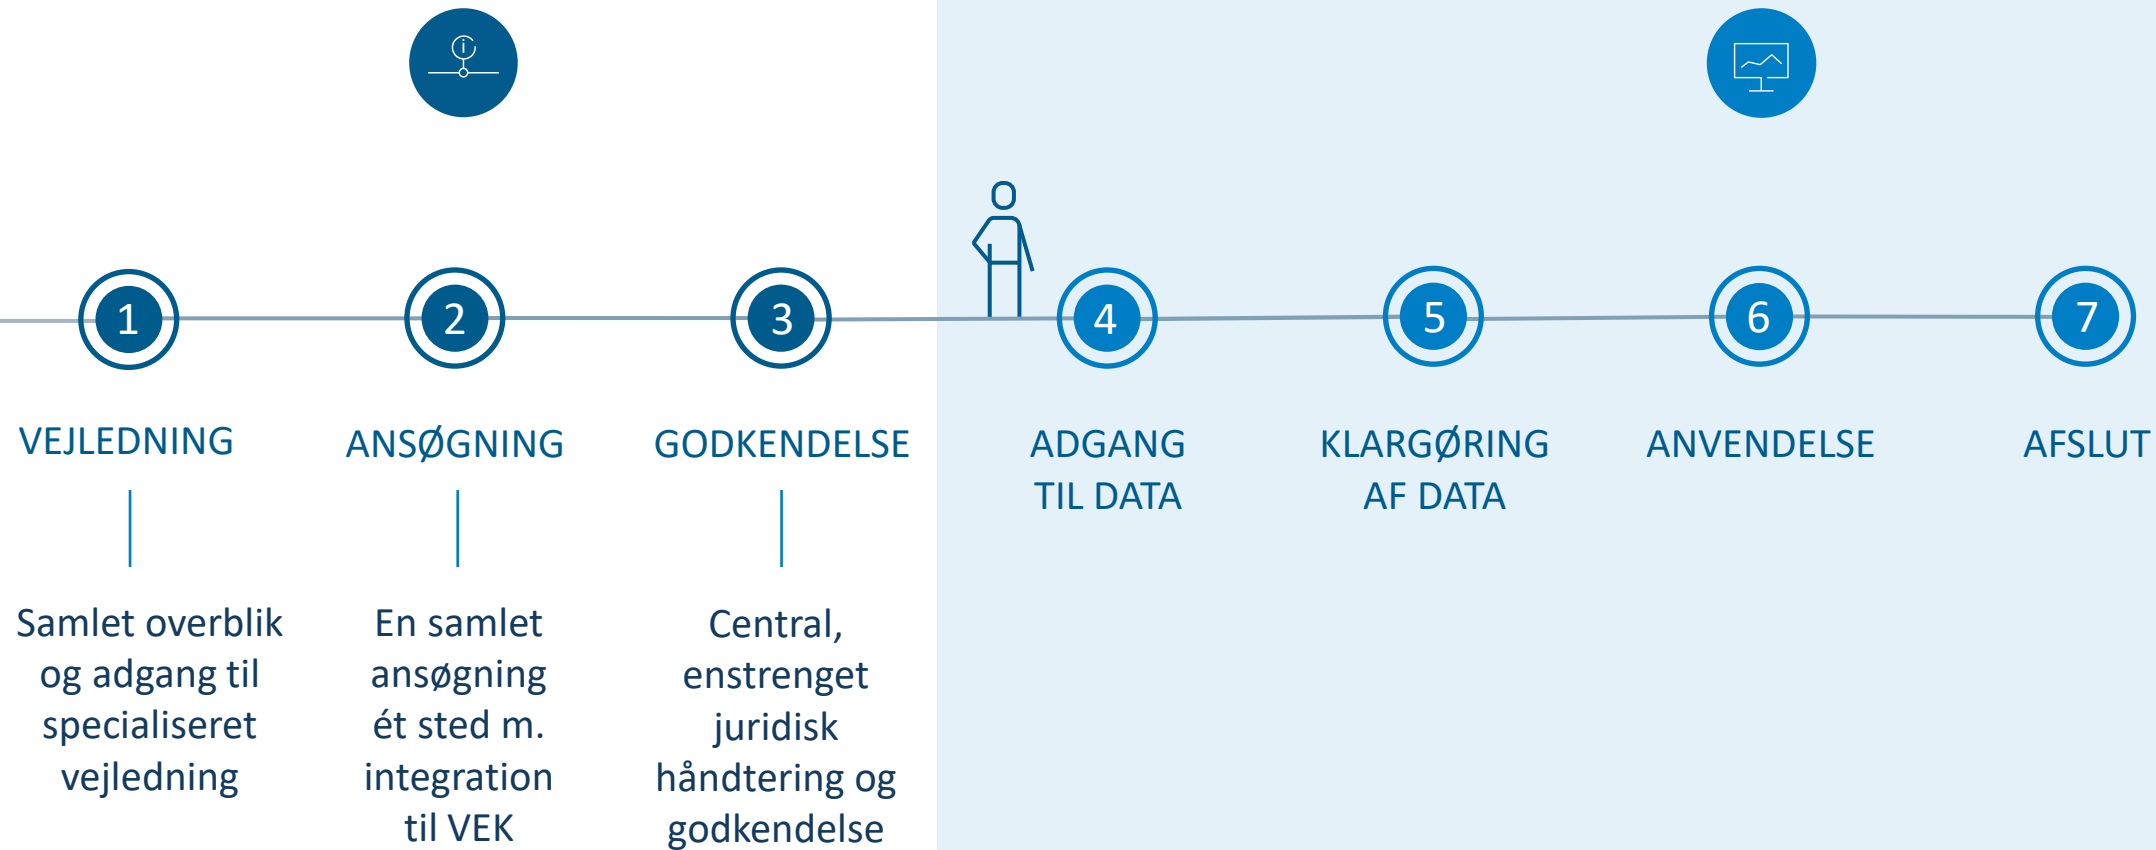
1

VEJLEDNING

Samlet overblik og adgang til specialiseret vejledning

2

ANSØGNING

En samlet ansøgning ét sted m. integration til VEK

3

GODKENDELSE

Central, enstrenget juridisk håndtering og godkendelse

4

ADGANG TIL DATA

5

KLARGØRING AF DATA

6

ANVENDELSE

7

AFSLUT